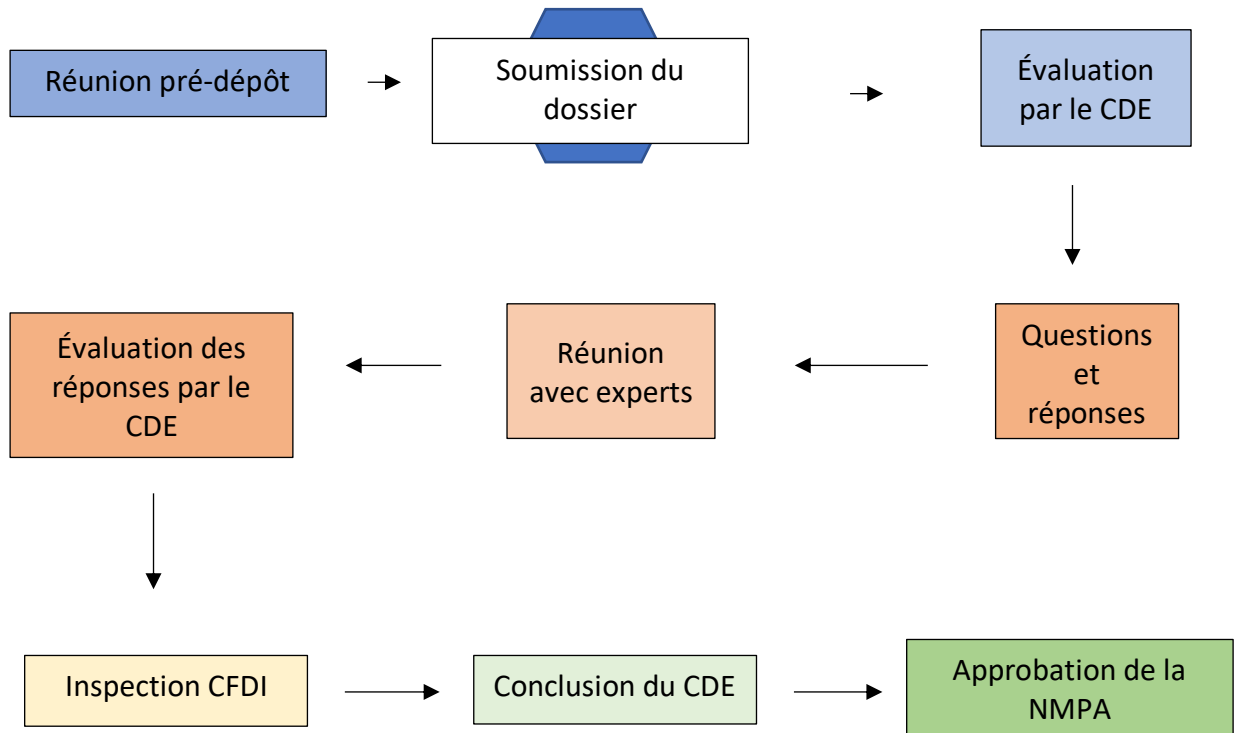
Réunion pré-dépôt

Soumission du dossier

Évaluation par le CDE

Questions et réponses

Réunion avec experts

Évaluation des réponses par le CDE

Inspection CFDI

Conclusion du CDE

Approbation de la NMPA